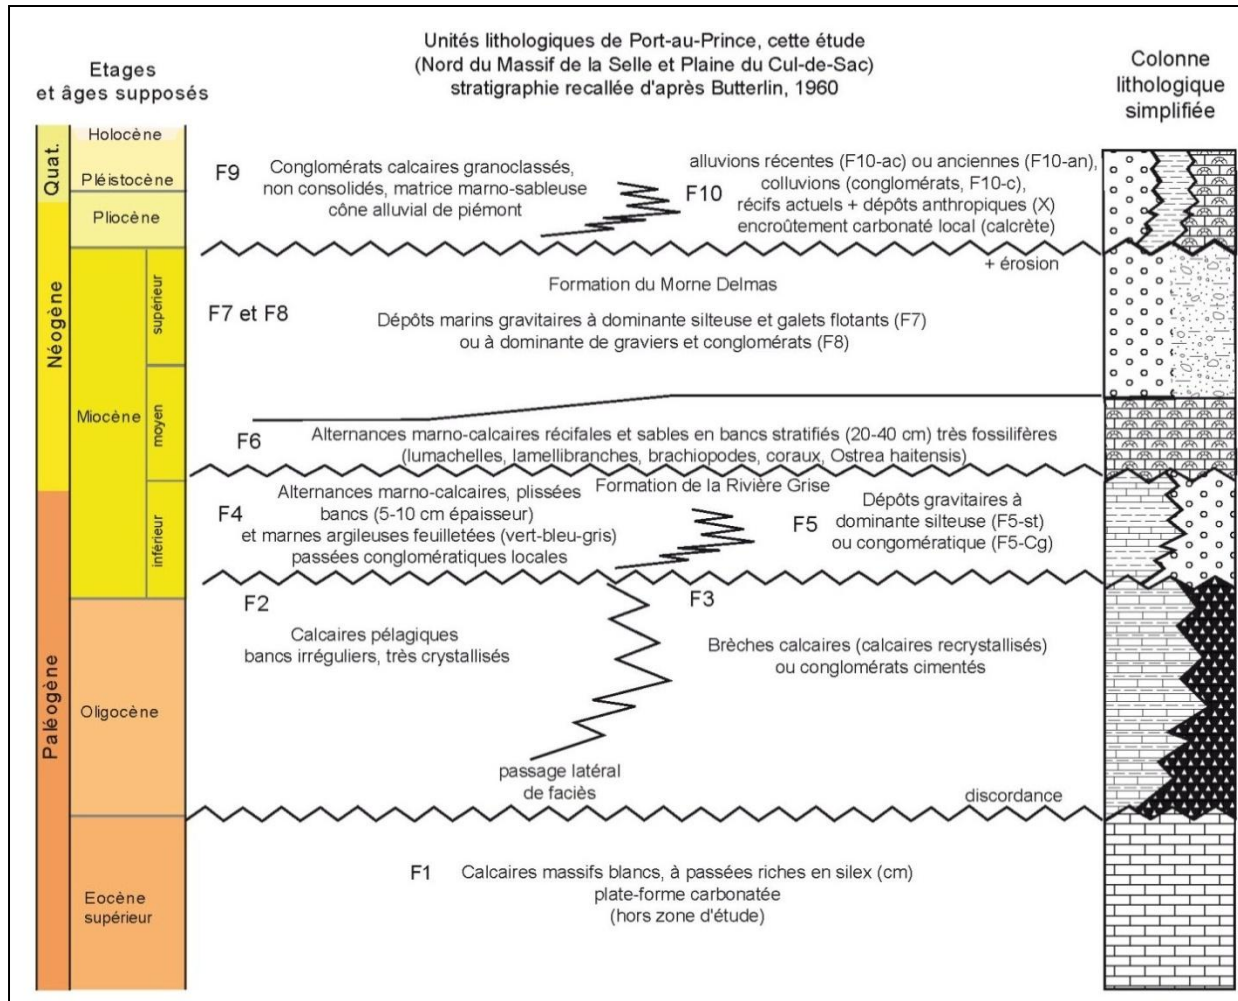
Etages
et âges supposés

Unités lithologiques de Port-au-Prince, cette étude
(Nord du Massif de la Selle et Plaine du Cul-de-Sac)
stratigraphie recallée d'après Butterlin, 1960

Colonne
lithologique
simplifiée

Quat.
Holocène
Pléistocène
Pliocène
Néogène
Miocène
supérieur
moyen
inférieur
Paléogène
Oligocène
Eocène supérieur

F9 Conglomérats calcaires granoclassés, non consolidés, matrice marno-sableuse cône alluvial de piémont

F10 alluvions récentes (F10-ac) ou anciennes (F10-an), colluvions (conglomérats, F10-c), récifs actuels + dépôts anthropiques (X) encroûtement carbonaté local (calcrète)

+ érosion

Formation du Morne Delmas

F7 et F8 Dépôts marins gravitaires à dominante silteuse et galets flotants (F7) ou à dominante de graviers et conglomérats (F8)

F6 Alternances marno-calcaires récifales et sables en bancs stratifiés (20-40 cm) très fossilifères (lumachelles, lamellibranches, brachiopodes, coraux, Ostrea haitensis)

Formation de la Rivière Grise

F4 Alternances marno-calcaires, plissées bancs (5-10 cm épaisseur) et marnes argileuses feuilletées (vert-bleu-gris) passées conglomératiques locales

F5 Dépôts gravitaires à dominante silteuse (F5-st) ou congomératique (F5-Cg)

F2

F3

Calcaires pélagiques bancs irréguliers, très crystallisés

Brèches calcaires (calcaires recrystallisés) ou conglomérats cimentés

passage latéral de faciès

discordance

F1 Calcaires massifs blancs, à passées riches en silex (cm) plate-forme carbonatée (hors zone d'étude)